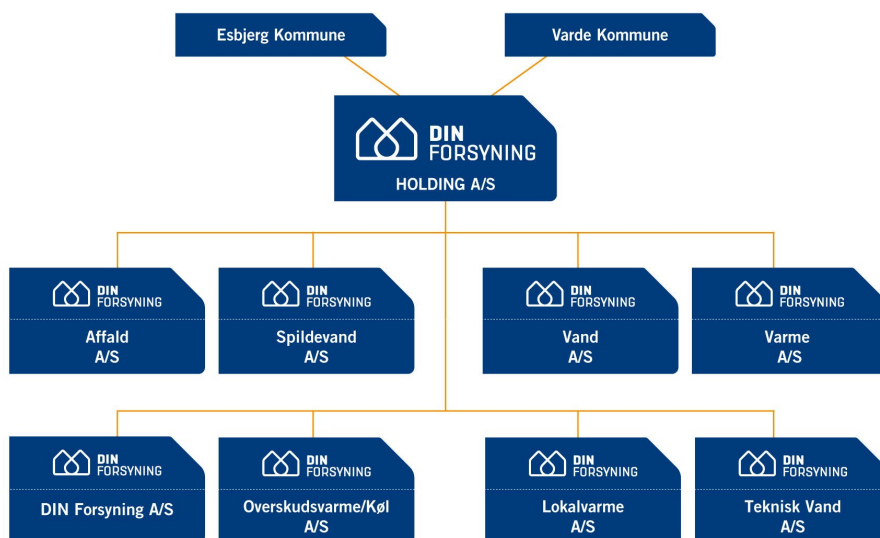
Esbjerg Kommune

Varde Kommune

DIN FORSYNING
HOLDING A/S

DIN FORSYNING
Affald A/S

DIN FORSYNING
Spildevand A/S

DIN FORSYNING
Vand A/S

DIN FORSYNING
Varme A/S

DIN FORSYNING
DIN Forsyning A/S

DIN FORSYNING
Overskudsvarme/Køl A/S

DIN FORSYNING
Lokalvarme A/S

DIN FORSYNING
Teknisk Vand A/S